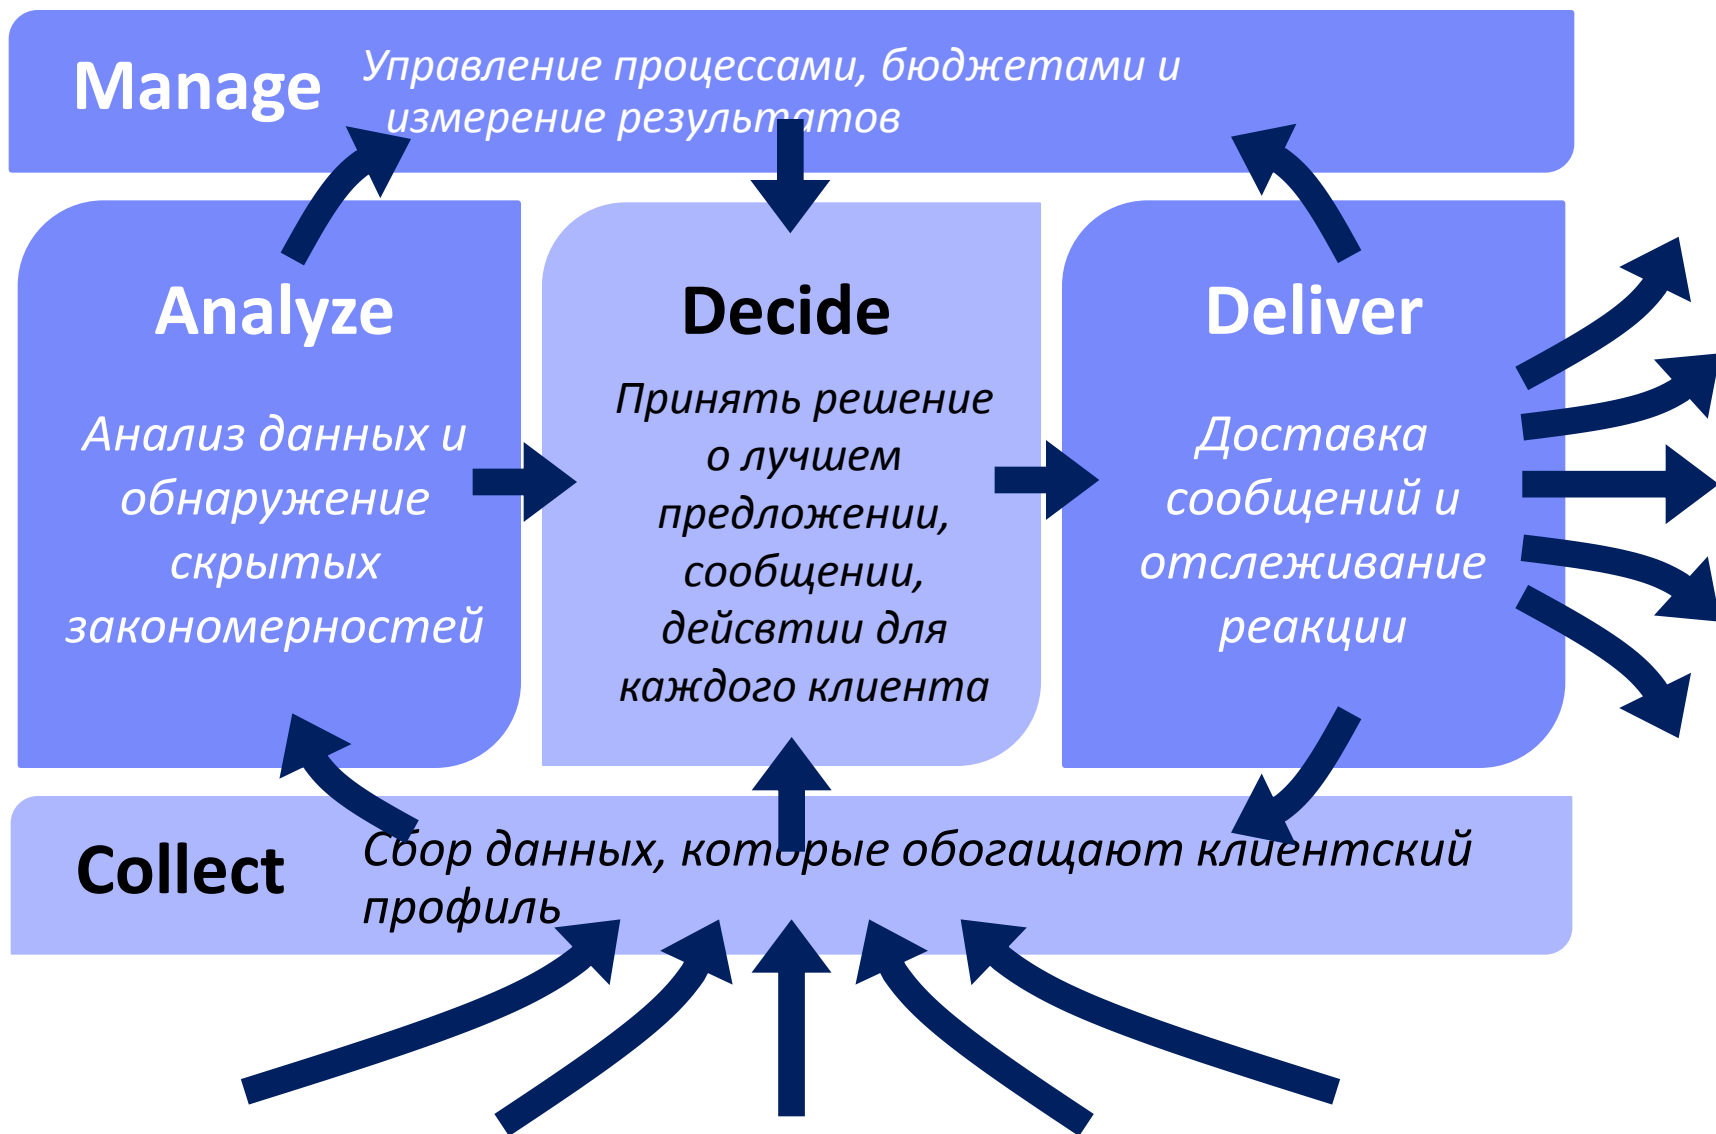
Manage
Управление процессами, бюджетами и измерение результатов

Analyze
Анализ данных и обнаружение скрытых закономерностей

Decide
Принять решение о лучшем предложении, сообщении, дейсвтии для каждого клиента

Deliver
Доставка сообщений и отслеживание реакции

Collect
Сбор данных, которые обогащают клиентский профиль